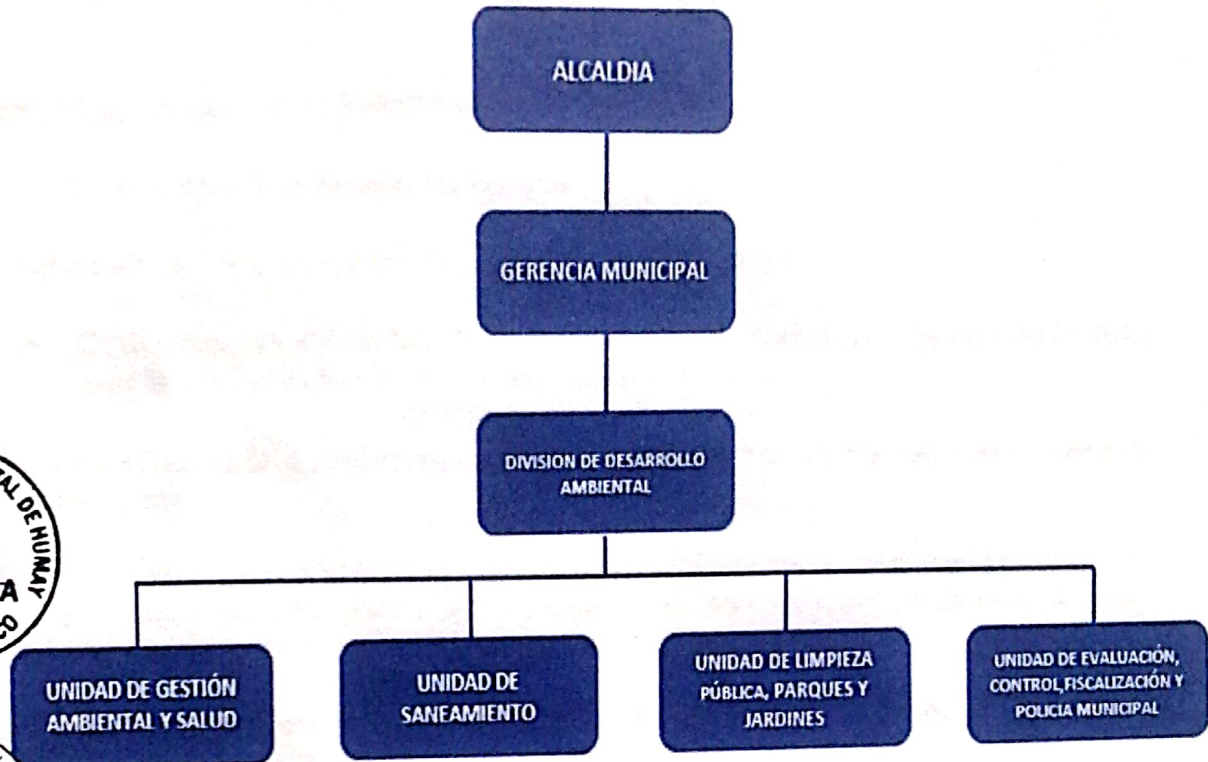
ALCALDIA

GERENCIA MUNICIPAL

DIVISION DE DESARROLLO AMBIENTAL

UNIDAD DE GESTIÓN AMBIENTAL Y SALUD

UNIDAD DE SANEAMIENTO

UNIDAD DE LIMPIEZA PÚBLICA, PARQUES Y JARDINES

UNIDAD DE EVALUACIÓN, CONTROL,FISCALIZACIÓN Y POLICIA MUNICIPAL

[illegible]AL DE HUMAY
A
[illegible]